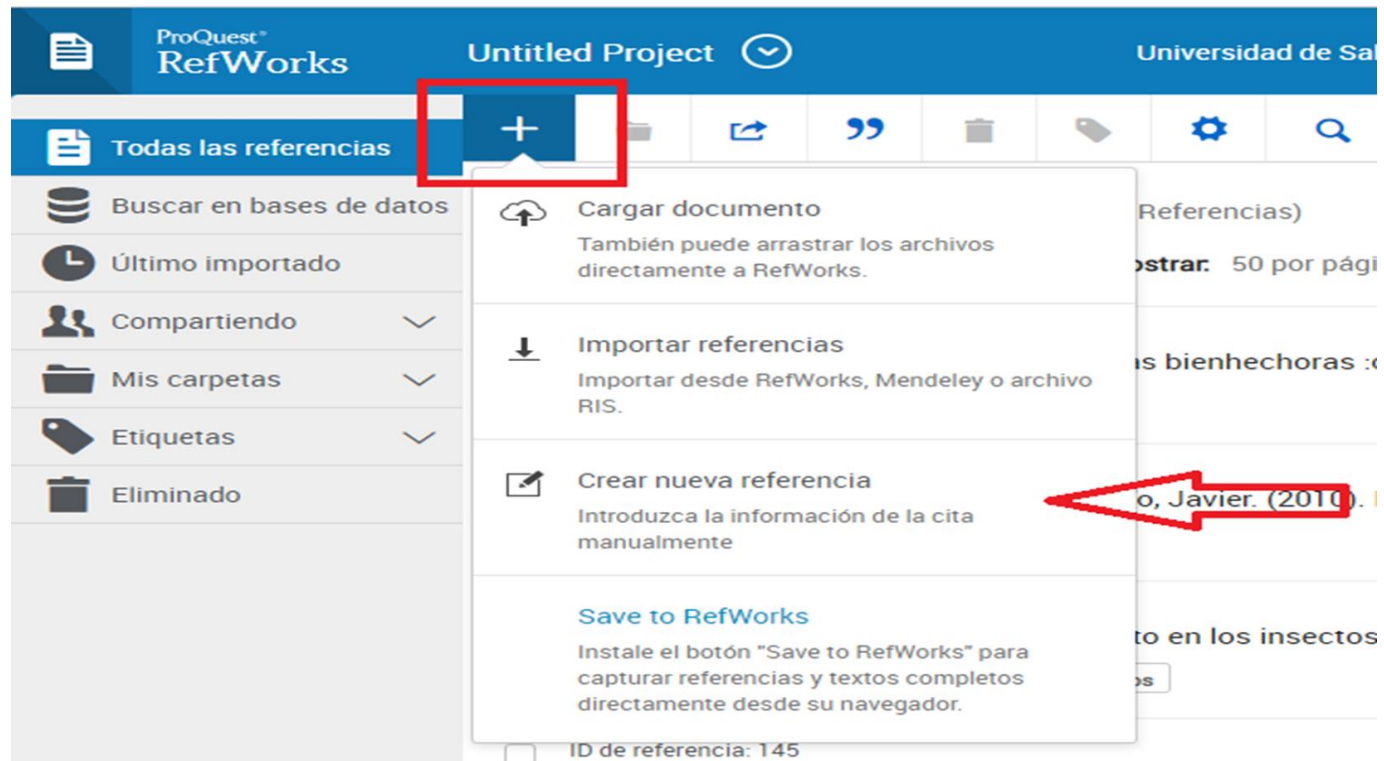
ProQuest®
RefWorks

Untitled Project

Universidad de Sal

Todas las referencias

Buscar en bases de datos

Último importado

Compartiendo

Mis carpetas

Etiquetas

Eliminado

Cargar documento
También puede arrastrar los archivos directamente a RefWorks.

Importar referencias
Importar desde RefWorks, Mendeley o archivo RIS.

Crear nueva referencia
Introduzca la información de la cita manualmente

Save to RefWorks
Instale el botón "Save to RefWorks" para capturar referencias y textos completos directamente desde su navegador.

Referencias)

ostrar: 50 por pági

as bienhechoras :c

o, Javier. (2010).

to en los insectos

os

ID de referencia: 145